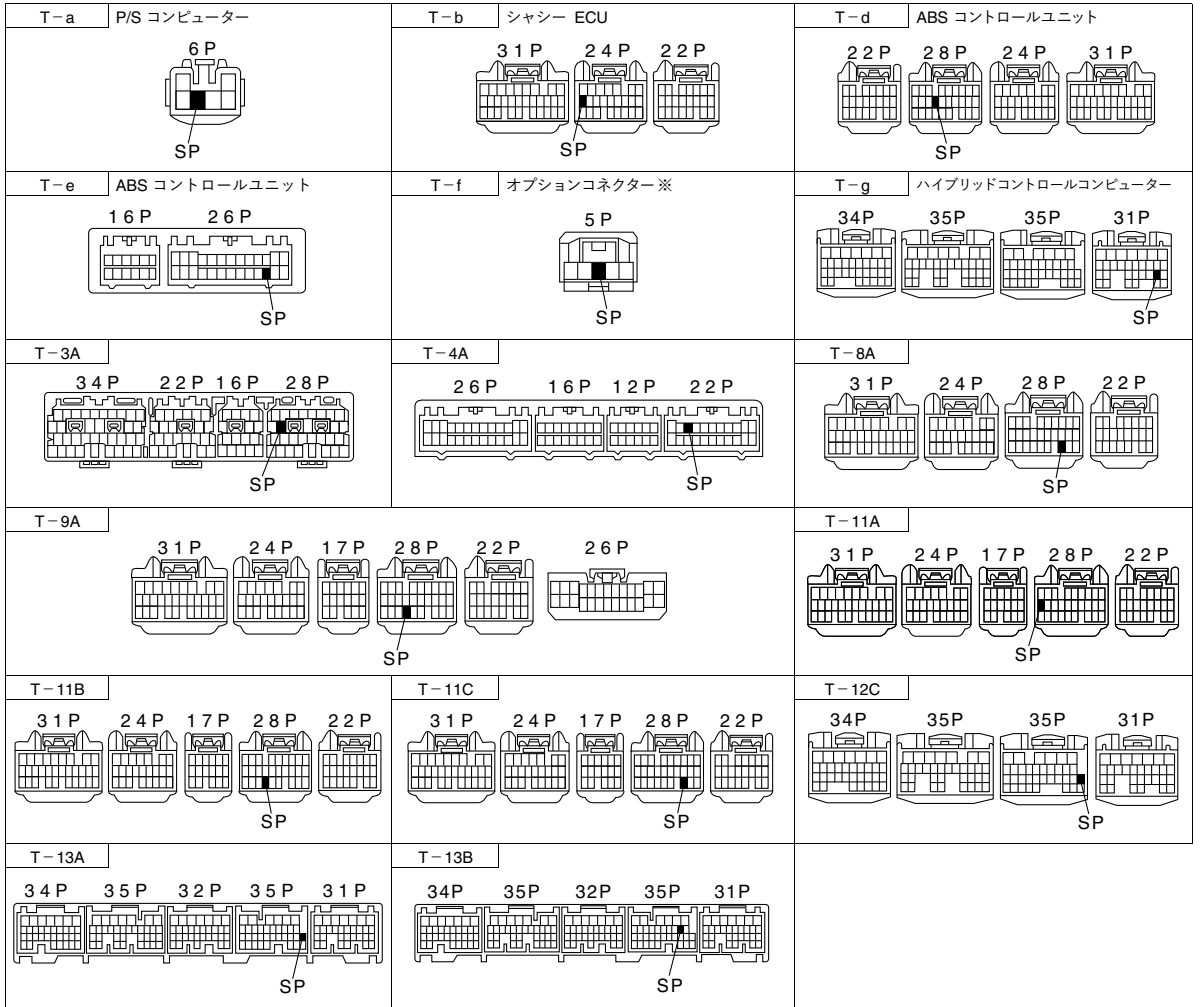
T－a P/S コンピューター
6P
SP

T－b シャシー ECU
31P 24P 22P
SP

T－d ABS コントロールユニット
22P 28P 24P 31P
SP

T－e ABS コントロールユニット
16P 26P
SP

T－f オプションコネクター※
5P
SP

T－g ハイブリッドコントロールコンピューター
34P 35P 35P 31P
SP

T－3A
34P 22P 16P 28P
SP

T－4A
26P 16P 12P 22P
SP

T－8A
31P 24P 28P 22P
SP

T－9A
31P 24P 17P 28P 22P 26P
SP

T－11A
31P 24P 17P 28P 22P
SP

T－11B
31P 24P 17P 28P 22P
SP

T－11C
31P 24P 17P 28P 22P
SP

T－12C
34P 35P 35P 31P
SP

T－13A
34P 35P 32P 35P 31P
SP

T－13B
34P 35P 32P 35P 31P
SP